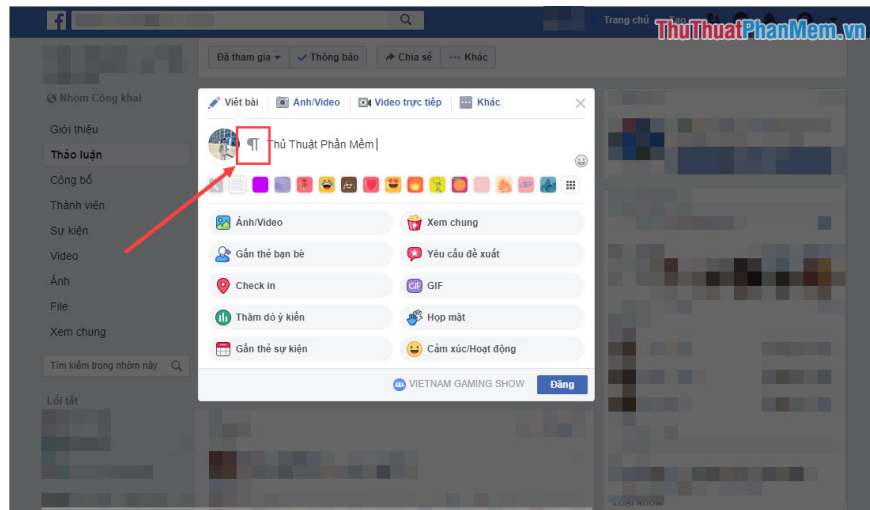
Trang chủ Tạo

ThuThuatPhanMem.vn

Đã tham gia ▾ ✓ Thông báo ↗ Chia sẻ ··· Khác

Nhóm Công khai

Giới thiệu
Thảo luận
Công bố
Thành viên
Sự kiện
Video
Ảnh
File
Xem chung

Tìm kiếm trong nhóm này

Lối tắt

Viết bài | Ảnh/Video | Video trực tiếp | Khác

¶ Thủ Thuật Phần Mềm

Ảnh/Video
Xem chung
Gắn thẻ bạn bè
Yêu cầu đề xuất
Check in
GIF
Thăm dò ý kiến
Họp mặt
Gắn thẻ sự kiện
Cảm xúc/Hoạt động

VIETNAM GAMING SHOW
Đăng